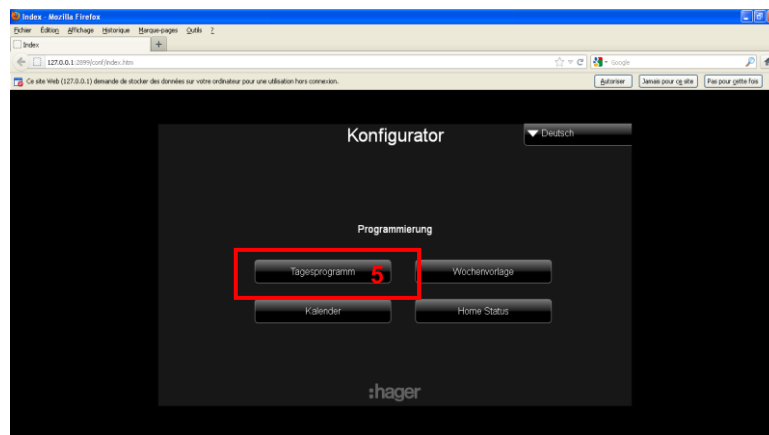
Index - Mozilla Firefox

Fichier Édition Affichage Historique Marque-pages Outils ?

Index

127.0.0.1:2899/conf/index.htm

Google

Ce site Web (127.0.0.1) demande de stocker des données sur votre ordinateur pour une utilisation hors connexion.

Autoriser Jamais pour ce site Pas pour cette fois

Konfigurator

Deutsch

Programmierung

Tagesprogramm

5

Wochenvorlage

Kalender

Home Status

:hager